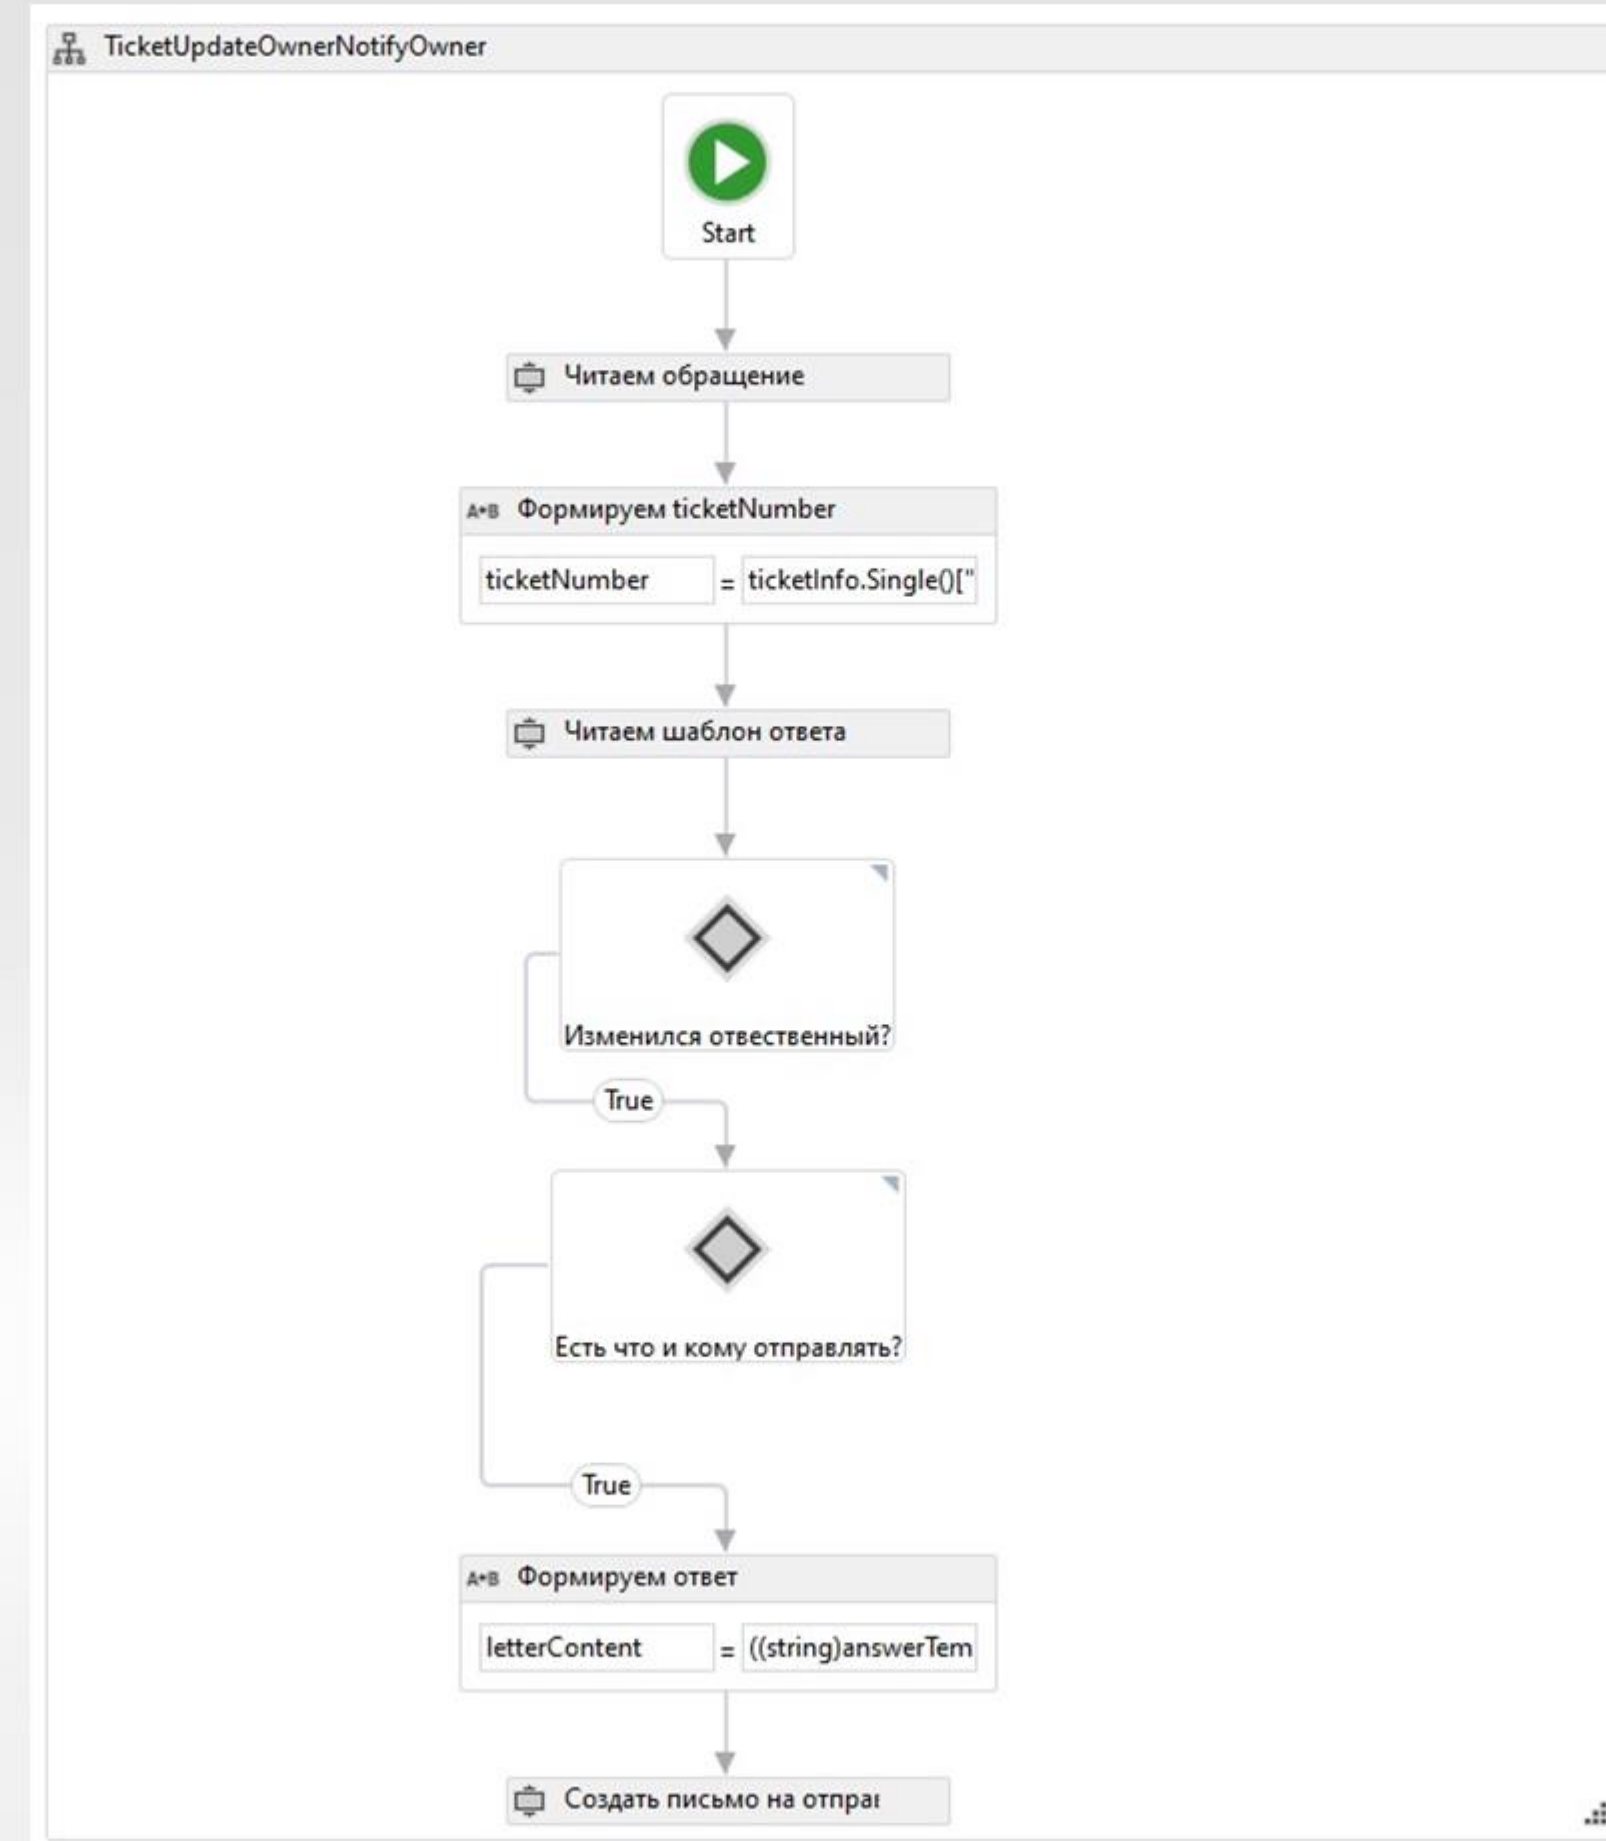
TicketUpdateOwnerNotifyOwner

Start

Читаем обращение

A+B Формируем ticketNumber

ticketNumber = ticketInfo.Single()["

Читаем шаблон ответа

Изменился отвественный?

True

Есть что и кому отправлять?

True

A+B Формируем ответ

letterContent = ((string)answerTem

Создать письмо на отпра